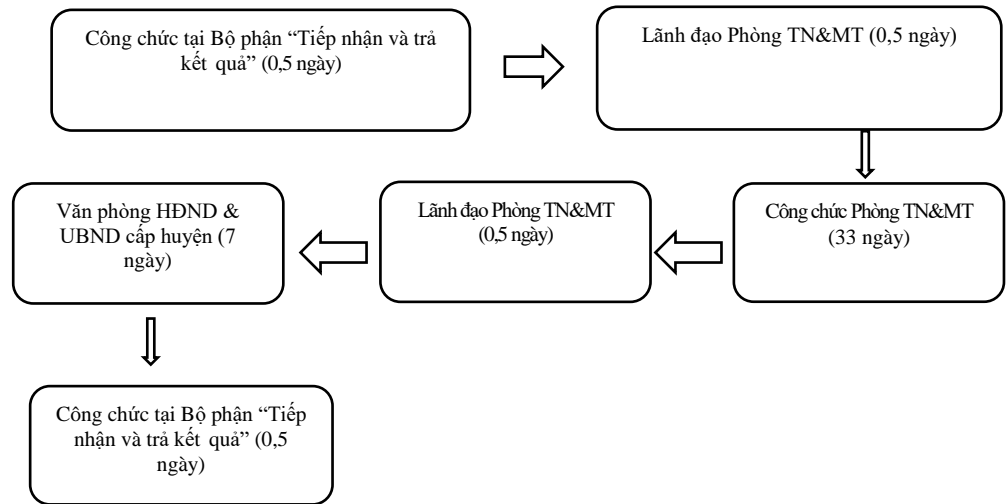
Công chức tại Bộ phận “Tiếp nhận và trả kết quả” (0,5 ngày)

Lãnh đạo Phòng TN&MT (0,5 ngày)

Công chức Phòng TN&MT (33 ngày)

Lãnh đạo Phòng TN&MT (0,5 ngày)

Văn phòng HĐND & UBND cấp huyện (7 ngày)

Công chức tại Bộ phận “Tiếp nhận và trả kết quả” (0,5 ngày)